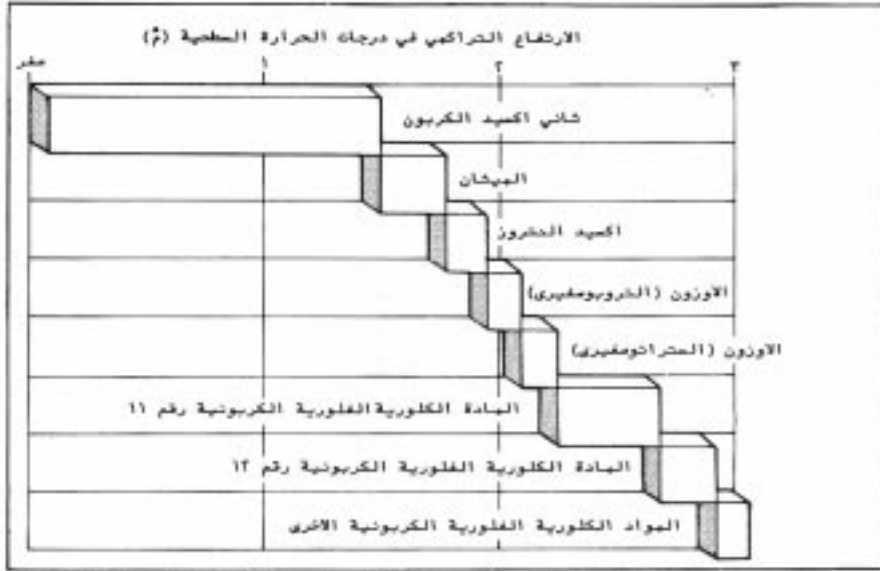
الارتفاع التراكمي في درجات الحرارة السطحية (مْ)

صفر
١
٢
٣

ثاني أكسيد الكربون
الميثان
أكسيد النتروز
الأوزون (التروبوسفيري)
الأوزون (الستراتوسفيري)
المادة الكلورية الفلورية الكربونية رقم ١١
المادة الكلورية الفلورية الكربونية رقم ١٢
المواد الكلورية الفلورية الكربونية الأخرى